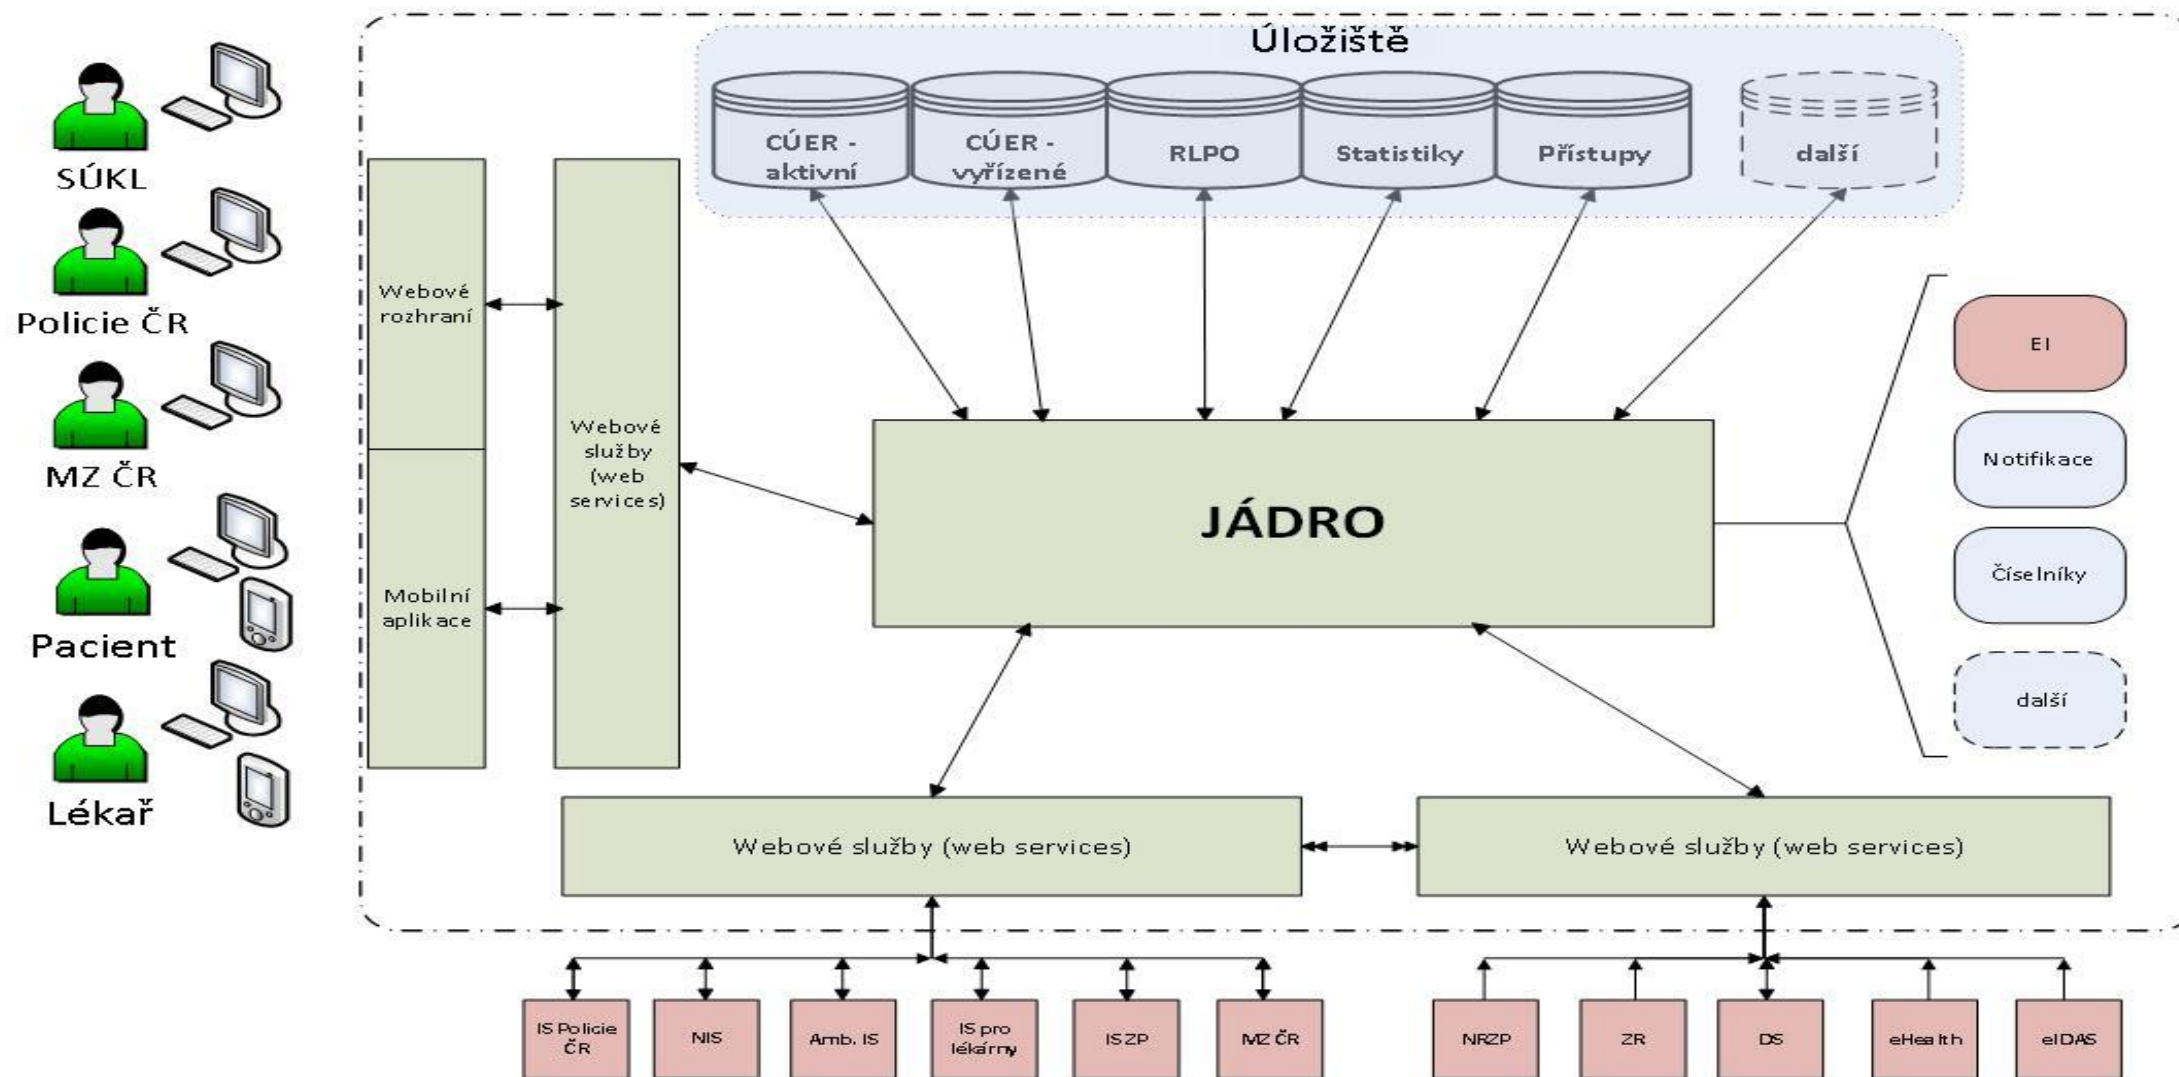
SÚKL

Policie ČR

MZ ČR

Pacient

Lékař

Úložiště

CÚER - aktivní

CÚER - vyřízené

RLPO

Statistiky

Přístupy

další

Webové rozhraní

Mobilní aplikace

Webové služby (web services)

JÁDRO

EI

Notifikace

Číselníky

další

Webové služby (web services)

Webové služby (web services)

IS Policie ČR

NIS

Amb. IS

IS pro lékárny

ISZP

MZ ČR

NRZP

ZR

DS

eHealth

eIDAS